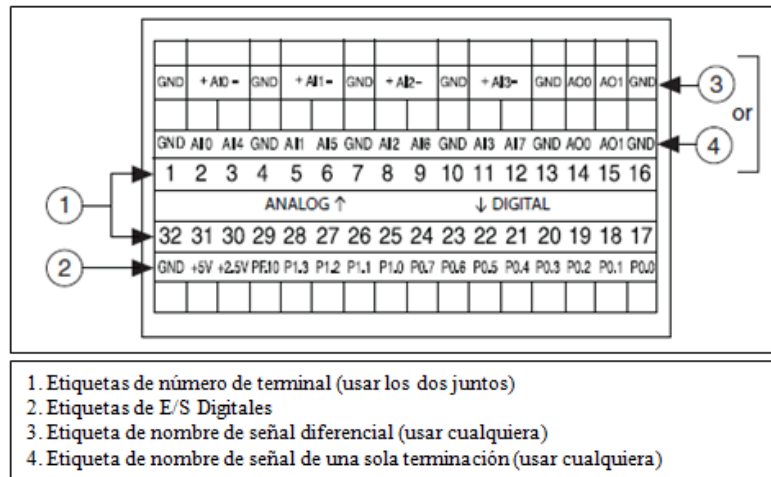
| GND | + AI0 - | GND | + AI1 - | GND | + AI2 - | GND | + AI3 - | GND | AO0 | AO1 | GND |
|---|---|---|---|---|---|---|---|---|---|---|---|

| GND | AI0 | AI4 | GND | AI1 | AI5 | GND | AI2 | AI6 | GND | AI3 | AI7 | GND | AO0 | AO1 | GND |
|---|---|---|---|---|---|---|---|---|---|---|---|---|---|---|---|
| 1 | 2 | 3 | 4 | 5 | 6 | 7 | 8 | 9 | 10 | 11 | 12 | 13 | 14 | 15 | 16 |

ANALOG ↑ ↓ DIGITAL

| 32 | 31 | 30 | 29 | 28 | 27 | 26 | 25 | 24 | 23 | 22 | 21 | 20 | 19 | 18 | 17 |
|---|---|---|---|---|---|---|---|---|---|---|---|---|---|---|---|
| GND | +5V | +2.5V | PF.10 | P1.3 | P1.2 | P1.1 | P1.0 | P0.7 | P0.6 | P0.5 | P0.4 | P0.3 | P0.2 | P0.1 | P0.0 |

1
2
3
or
4

1. Etiquetas de número de terminal (usar los dos juntos)
2. Etiquetas de E/S Digitales
3. Etiqueta de nombre de señal diferencial (usar cualquiera)
4. Etiqueta de nombre de señal de una sola terminación (usar cualquiera)